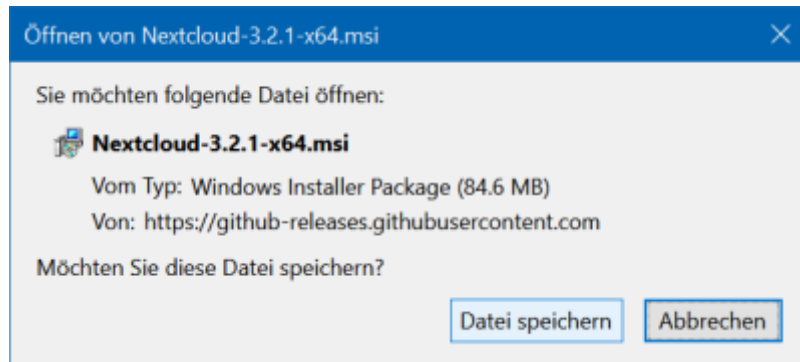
Öffnen von Nextcloud-3.2.1-x64.msi

×

Sie möchten folgende Datei öffnen:

Nextcloud-3.2.1-x64.msi

Vom Typ: Windows Installer Package (84.6 MB)

Von: https://github-releases.githubusercontent.com

Möchten Sie diese Datei speichern?

Datei speichern

Abbrechen